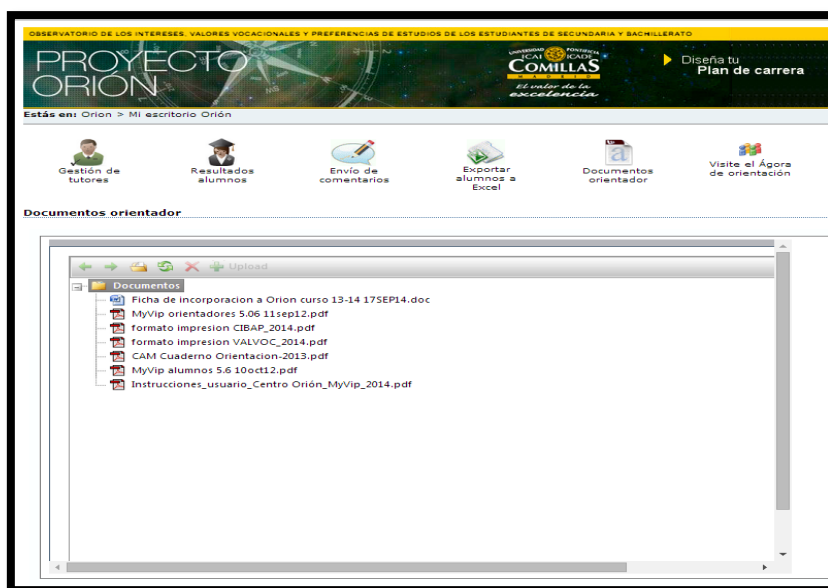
OBSERVATORIO DE LOS INTERESES, VALORES VOCACIONALES Y PREFERENCIAS DE ESTUDIOS DE LOS ESTUDIANTES DE SECUNDARIA Y BACHILLERATO

PROYECTO ORIÓN

UNIVERSIDAD PONTIFICIA ICAI ICADE COMILLAS MADRID

El valor de la excelencia

Diseña tu Plan de carrera

Estás en: Orion > Mi escritorio Orión

Gestión de tutores

Resultados alumnos

Envío de comentarios

Exportar alumnos a Excel

Documentos orientador

Visite el Ágora de orientación

Documentos orientador

Upload

Documentos

Ficha de incorporacion a Orion curso 13-14 17SEP14.doc

MyVip orientadores 5.06 11sep12.pdf

formato impresion CIBAP_2014.pdf

formato impresion VALVOC_2014.pdf

CAM Cuaderno Orientacion-2013.pdf

MyVip alumnos 5.6 10oct12.pdf

Instrucciones_usuario_Centro Orión_MyVip_2014.pdf